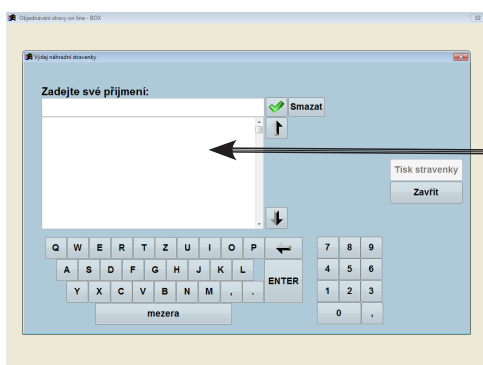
Objednávání stravy on line - BOX

Výdej náhradní stravenky

Zadejte své příjmení:

Smazat

Tisk stravenky

Zavřít

Q W E R T Z U I O P

A S D F G H J K L

Y X C V B N M , .

ENTER

mezera

7 8 9

4 5 6

1 2 3

0 ,